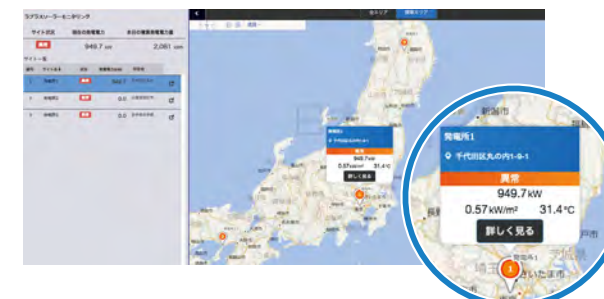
ラプラスソーラーモニタリング

サイト状況　現在の発電電力　本日の積算発電電力量

異常　949.7 kW　2,061 kWh

サイト一覧

発電所1

発電所1
千代田区丸の内1-9-1
異常
949.7 kW
0.57 kW/m²　31.4 °C
詳しく見る

新潟市
さいたま市
1